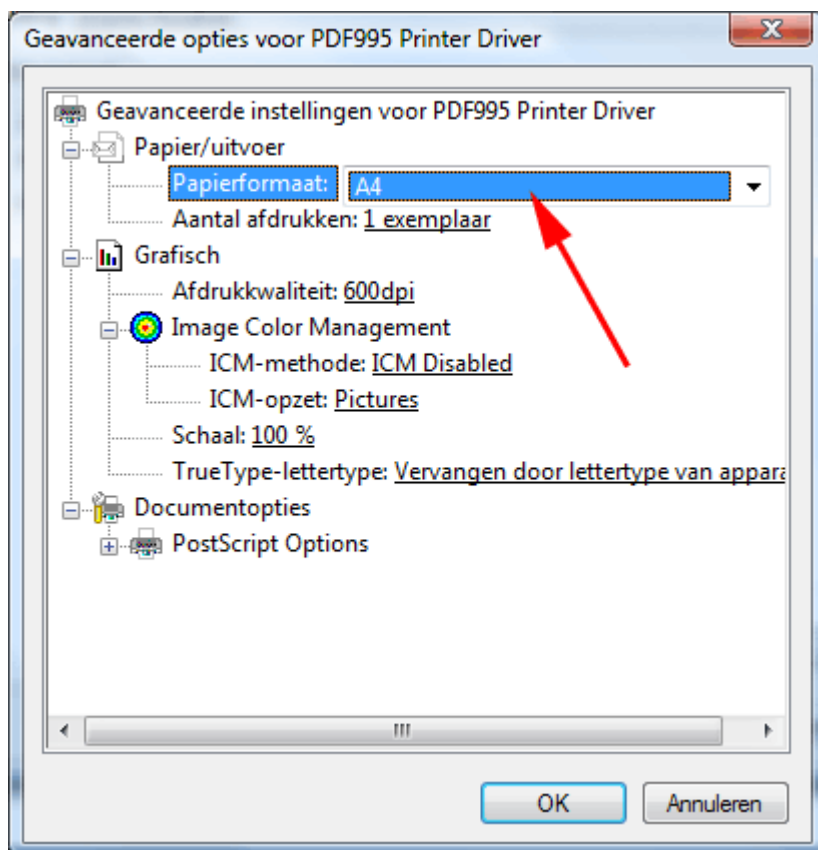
Geavanceerde opties voor PDF995 Printer Driver

Geavanceerde instellingen voor PDF995 Printer Driver
Papier/uitvoer
Papierformaat: A4
Aantal afdrukken: 1 exemplaar
Grafisch
Afdrukkwaliteit: 600dpi
Image Color Management
ICM-methode: ICM Disabled
ICM-opzet: Pictures
Schaal: 100 %
TrueType-lettertype: Vervangen door lettertype van appara
Documentopties
PostScript Options

OK
Annuleren